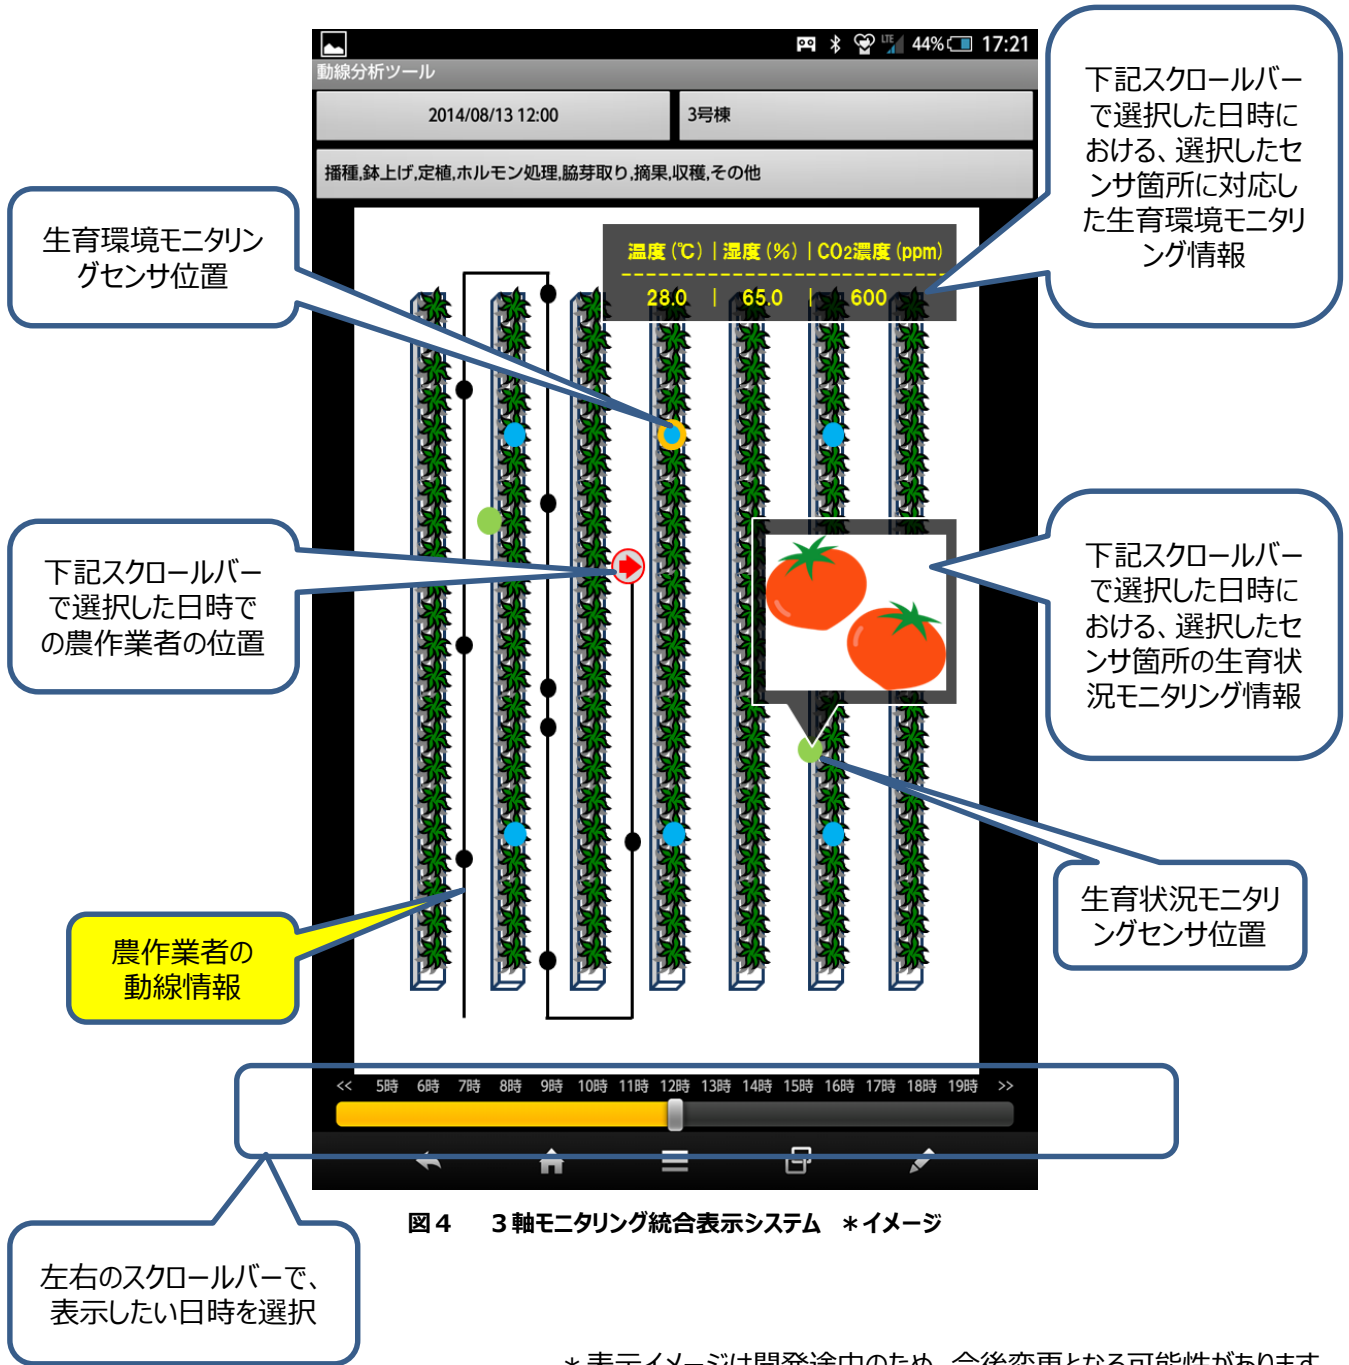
44% 17:21
動線分析ツール
2014/08/13 12:00
3号棟
播種,鉢上げ,定植,ホルモン処理,脇芽取り,摘果,収穫,その他

下記スクロールバーで選択した日時における、選択したセンサ箇所に対応した生育環境モニタリング情報

生育環境モニタリングセンサ位置

温度（℃）｜湿度（%）｜CO2濃度（ppm）
28.0 ｜ 65.0 ｜ 600

下記スクロールバーで選択した日時での農作業者の位置

下記スクロールバーで選択した日時における、選択したセンサ箇所の生育状況モニタリング情報

生育状況モニタリングセンサ位置

農作業者の動線情報

<< 5時 6時 7時 8時 9時 10時 11時 12時 13時 14時 15時 16時 17時 18時 19時 >>

図４　３軸モニタリング統合表示システム　＊イメージ

左右のスクロールバーで、表示したい日時を選択

＊表示イメージは開発途中のため、今後変更となる可能性があります